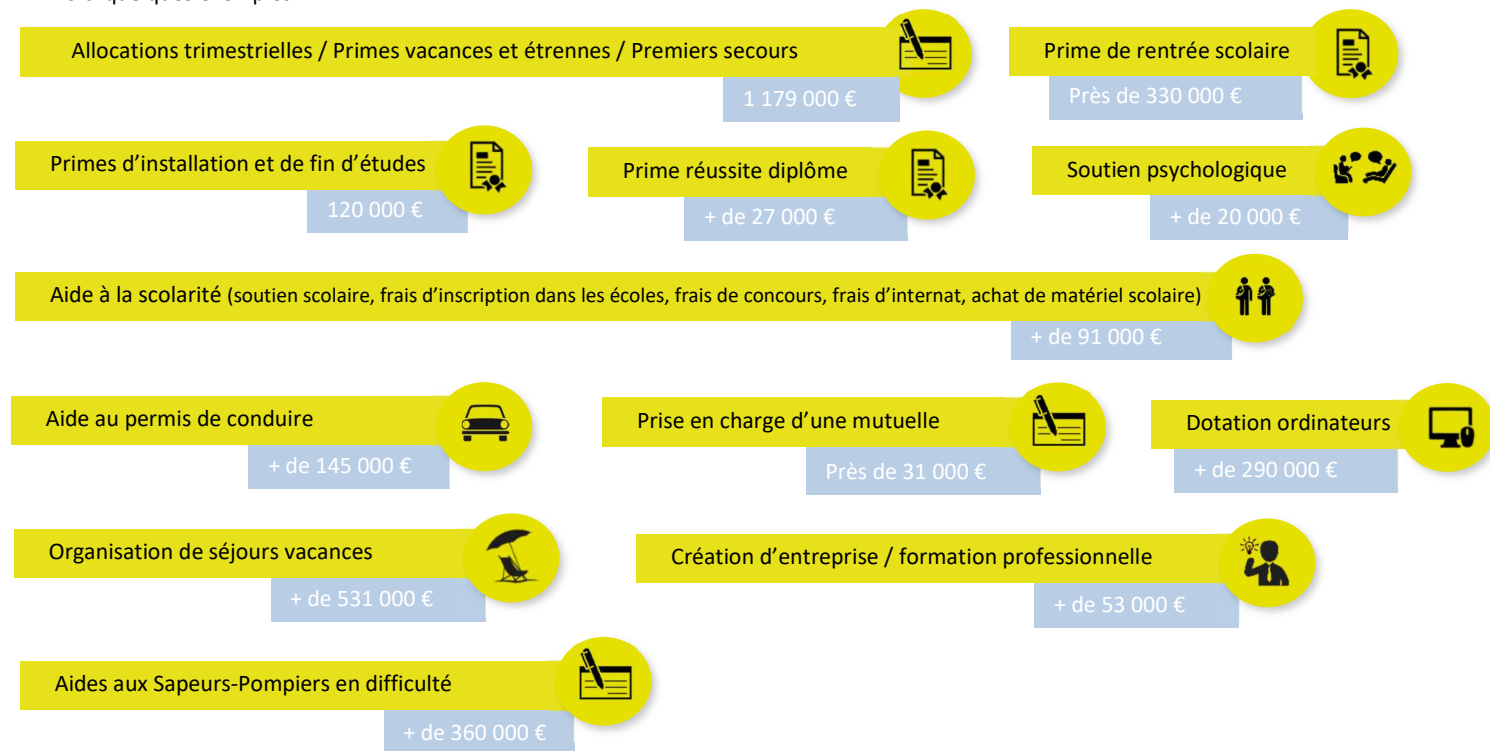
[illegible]

Allocations trimestrielles / Primes vacances et étrennes / Premiers secours
1 179 000 €

Prime de rentrée scolaire
Près de 330 000 €

Primes d'installation et de fin d'études
120 000 €

Prime réussite diplôme
+ de 27 000 €

Soutien psychologique
+ de 20 000 €

Aide à la scolarité (soutien scolaire, frais d'inscription dans les écoles, frais de concours, frais d'internat, achat de matériel scolaire)
+ de 91 000 €

Aide au permis de conduire
+ de 145 000 €

Prise en charge d'une mutuelle
Près de 31 000 €

Dotation ordinateurs
+ de 290 000 €

Organisation de séjours vacances
+ de 531 000 €

Création d'entreprise / formation professionnelle
+ de 53 000 €

Aides aux Sapeurs-Pompiers en difficulté
+ de 360 000 €